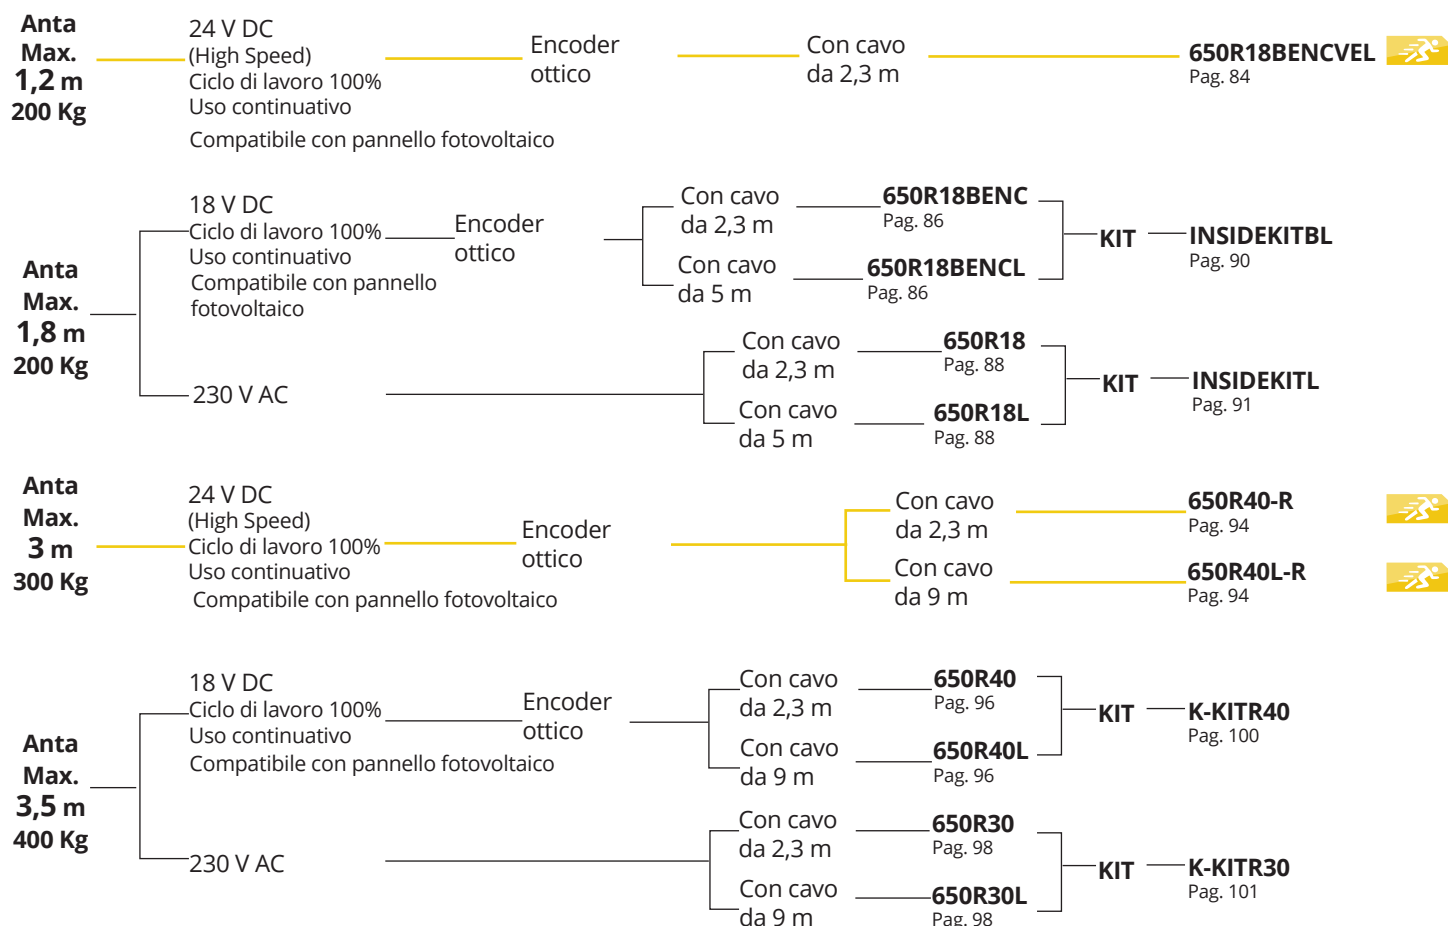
Anta
Max.
1,2 m
200 Kg

24 V DC
(High Speed)
Ciclo di lavoro 100%
Uso continuativo
Compatibile con pannello fotovoltaico

Encoder
ottico

Con cavo
da 2,3 m

650R18BENCVEL
Pag. 84

Anta
Max.
1,8 m
200 Kg

18 V DC
Ciclo di lavoro 100%
Uso continuativo
Compatibile con pannello
fotovoltaico

Encoder
ottico

Con cavo
da 2,3 m

650R18BENC
Pag. 86

Con cavo
da 5 m

650R18BENCL
Pag. 86

KIT

INSIDEKITBL
Pag. 90

230 V AC

Con cavo
da 2,3 m

650R18
Pag. 88

Con cavo
da 5 m

650R18L
Pag. 88

KIT

INSIDEKITL
Pag. 91

Anta
Max.
3 m
300 Kg

24 V DC
(High Speed)
Ciclo di lavoro 100%
Uso continuativo
Compatibile con pannello fotovoltaico

Encoder
ottico

Con cavo
da 2,3 m

650R40-R
Pag. 94

Con cavo
da 9 m

650R40L-R
Pag. 94

Anta
Max.
3,5 m
400 Kg

18 V DC
Ciclo di lavoro 100%
Uso continuativo
Compatibile con pannello fotovoltaico

Encoder
ottico

Con cavo
da 2,3 m

650R40
Pag. 96

Con cavo
da 9 m

650R40L
Pag. 96

KIT

K-KITR40
Pag. 100

230 V AC

Con cavo
da 2,3 m

650R30
Pag. 98

Con cavo
da 9 m

650R30L
Pag. 98

KIT

K-KITR30
Pag. 101